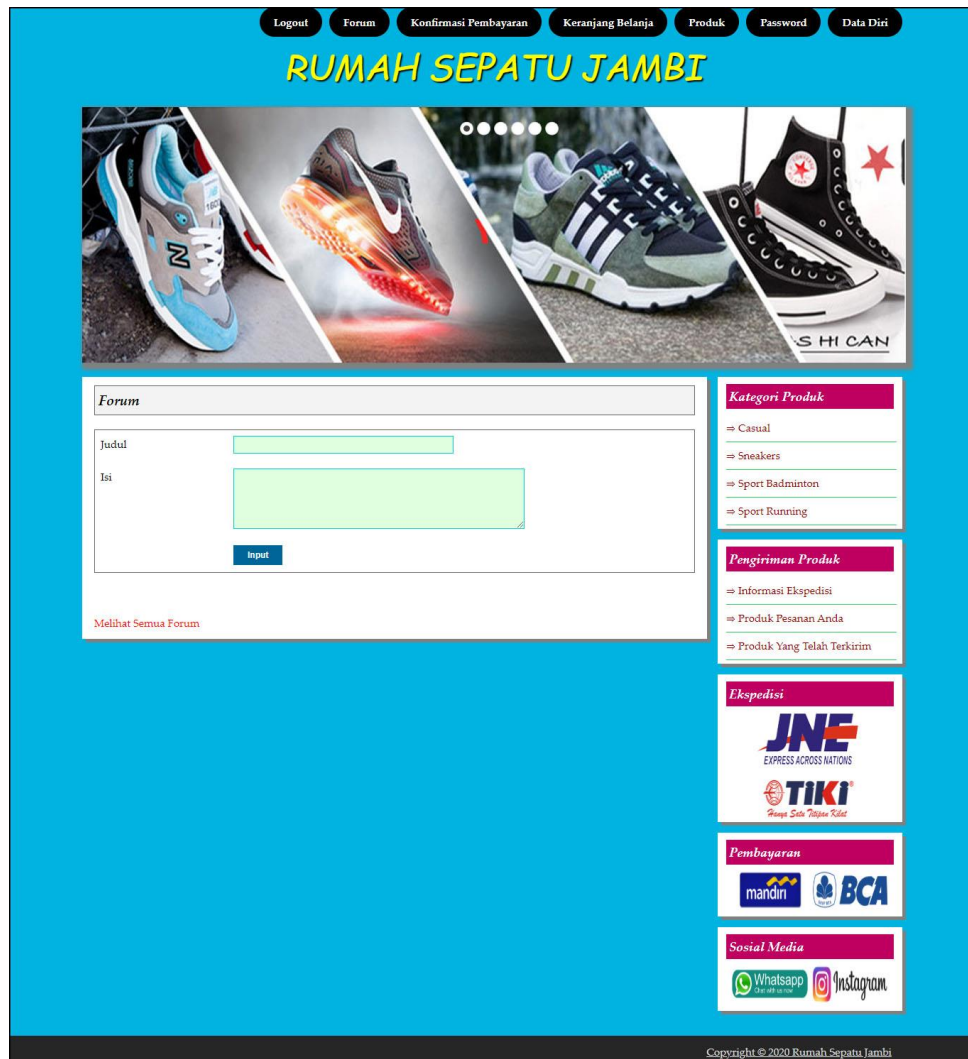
Logout Forum Konfirmasi Pembayaran Keranjang Belanja Produk Password Data Diri

RUMAH SEPATU JAMBI

S HI CAN

Forum

Judul

Isi

Input

Melihat Semua Forum

Kategori Produk

⇒ Casual

⇒ Sneakers

⇒ Sport Badminton

⇒ Sport Running

Pengiriman Produk

⇒ Informasi Ekspedisi

⇒ Produk Pesanan Anda

⇒ Produk Yang Telah Terkirim

Ekspedisi

JNE
EXPRESS ACROSS NATIONS

TIKI
Hanya Satu Titipan Kilat

Pembayaran

mandiri

BCA

Sosial Media

Whatsapp
Chat with us now

Instagram

Copyright © 2020 Rumah Sepatu Jambi